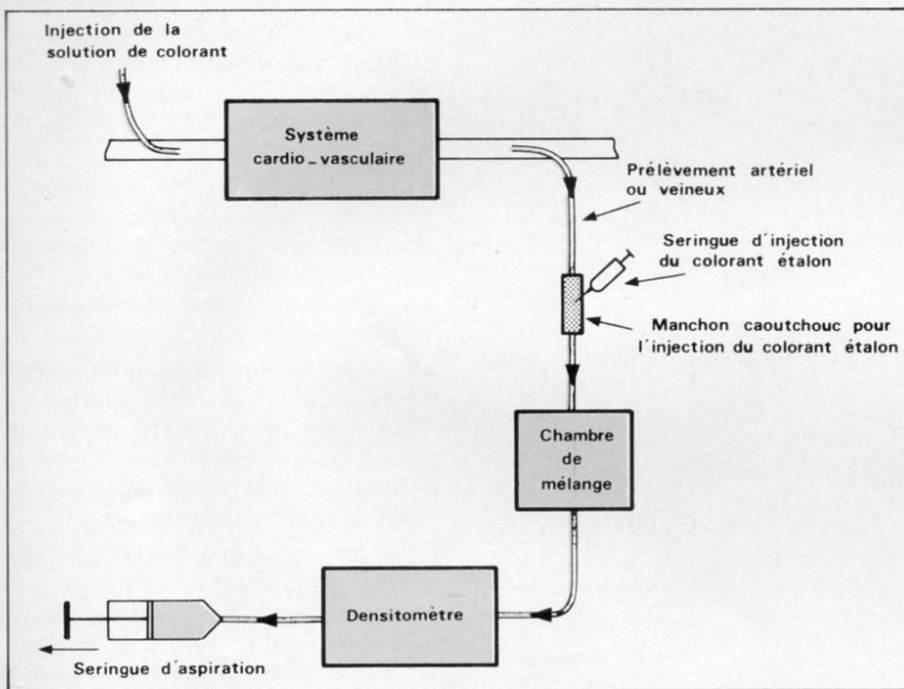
Injection de la solution de colorant

Système cardio_vasculaire

Prélèvement artériel ou veineux

Seringue d'injection du colorant étalon

Manchon caoutchouc pour l'injection du colorant étalon

Chambre de mélange

Densitomètre

Seringue d'aspiration